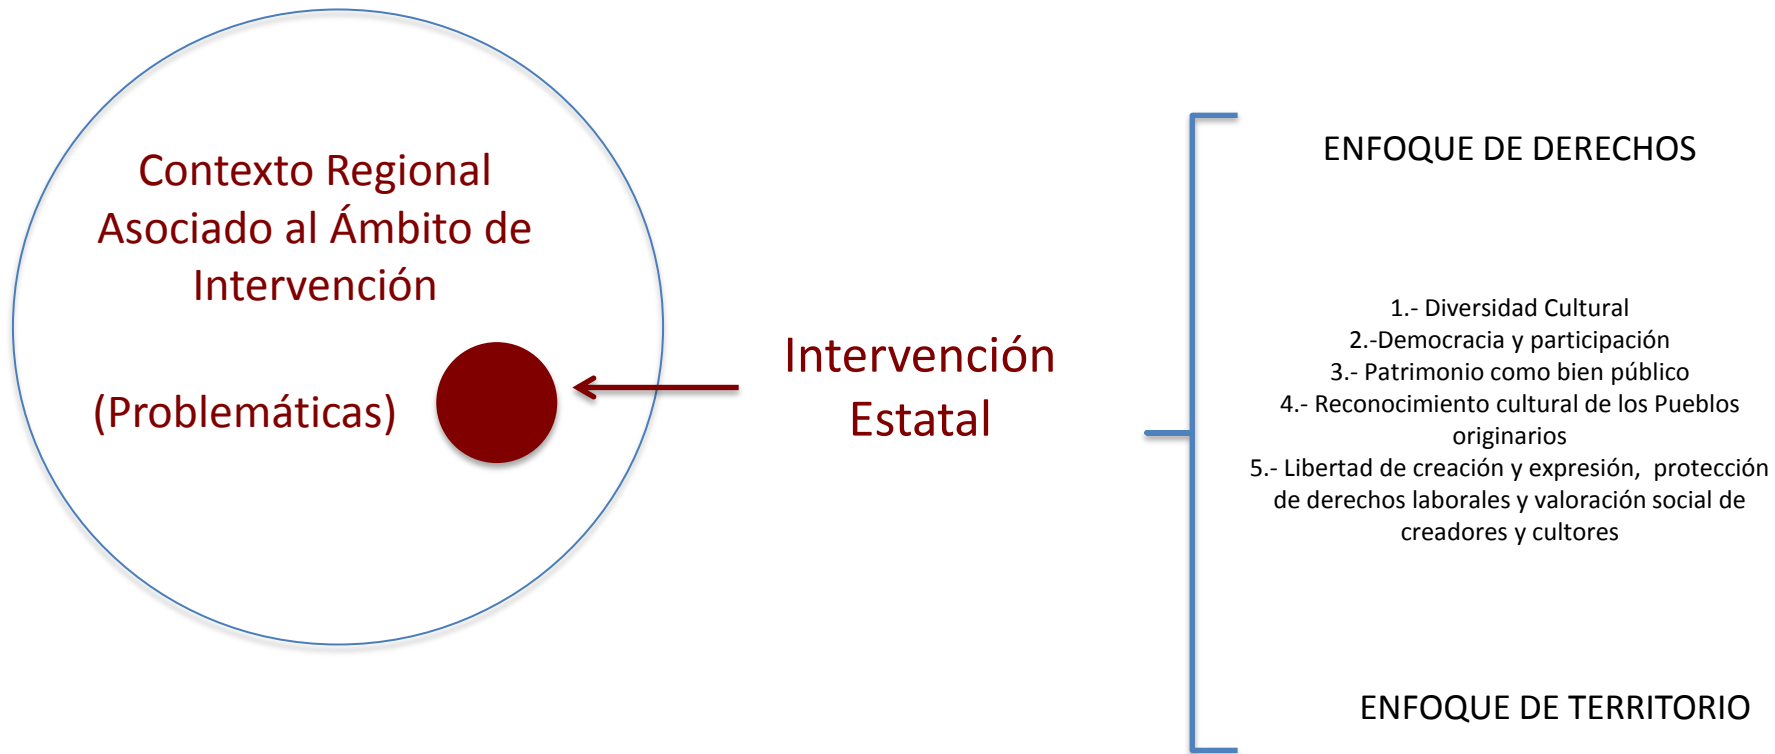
Contexto Regional Asociado al Ámbito de Intervención

(Problemáticas)

Intervención Estatal

ENFOQUE DE DERECHOS

1.- Diversidad Cultural
2.-Democracia y participación
3.- Patrimonio como bien público
4.- Reconocimiento cultural de los Pueblos originarios
5.- Libertad de creación y expresión, protección de derechos laborales y valoración social de creadores y cultores

ENFOQUE DE TERRITORIO